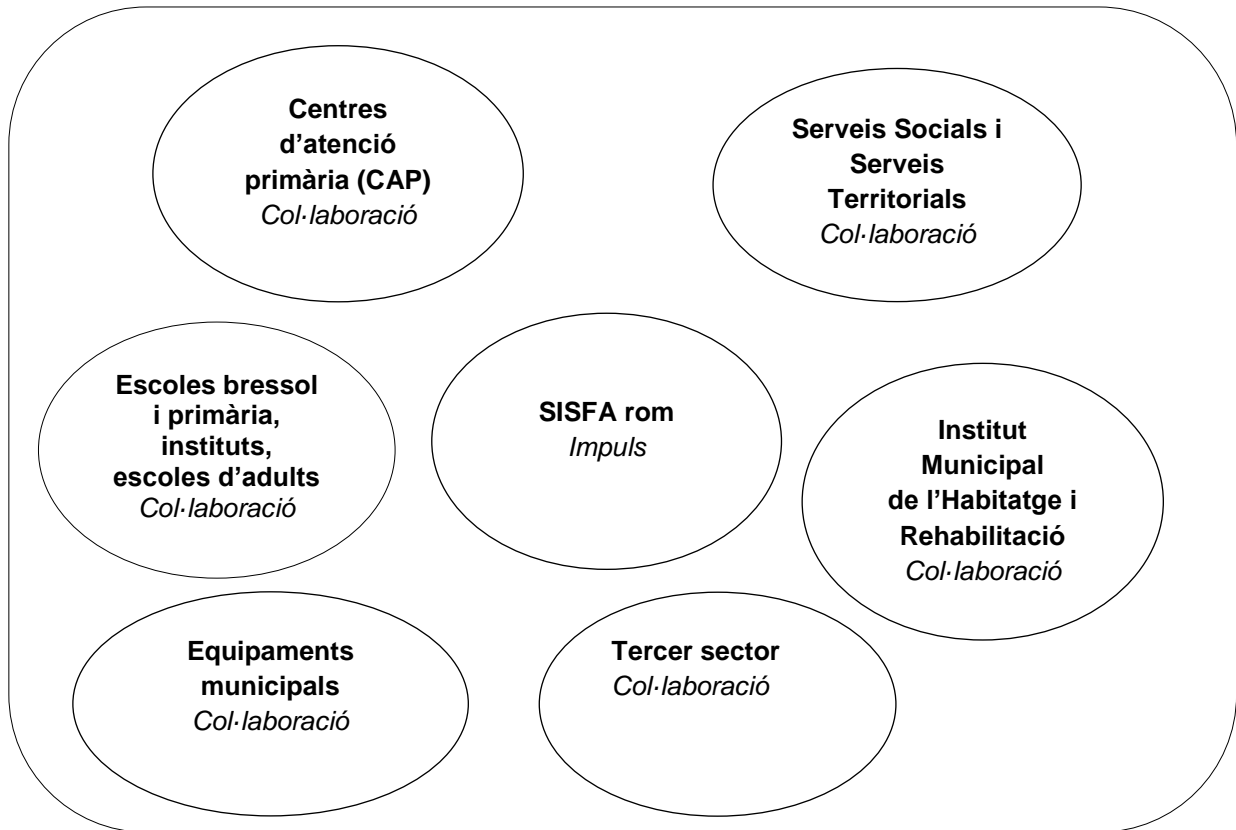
Centres d'atenció primària (CAP)
Col·laboració

Serveis Socials i Serveis Territorials
Col·laboració

Escoles bressol i primària, instituts, escoles d'adults
Col·laboració

SISFA rom
Impuls

Institut Municipal de l'Habitatge i Rehabilitació
Col·laboració

Equipaments municipals
Col·laboració

Tercer sector
Col·laboració